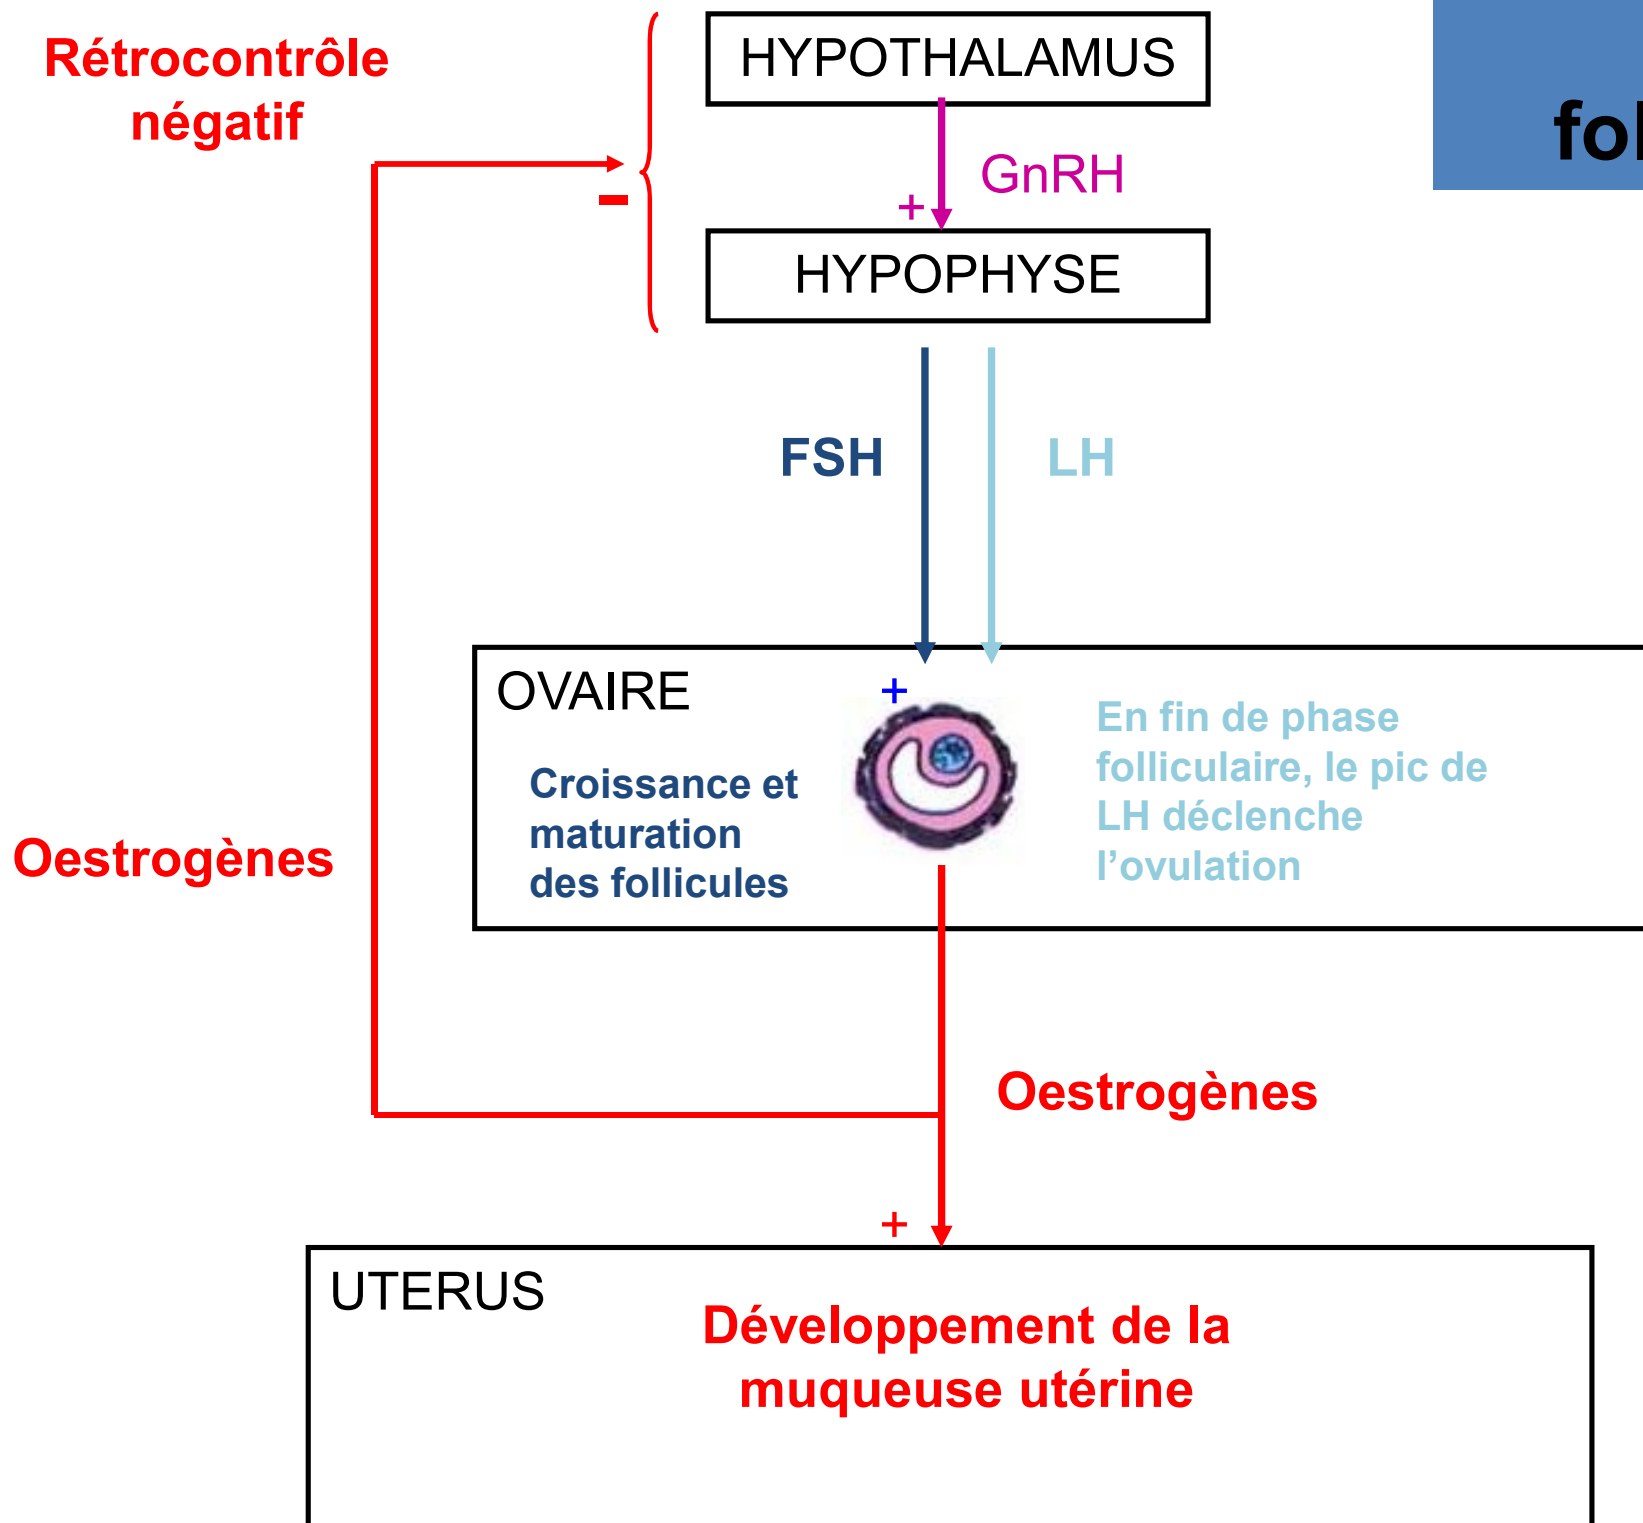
Rétrocontrôle négatif

HYPOTHALAMUS

fol

GnRH

+

−

HYPOPHYSE

FSH

LH

OVAIRE

+

Croissance et maturation des follicules

En fin de phase folliculaire, le pic de LH déclenche l’ovulation

Oestrogènes

Oestrogènes

+

UTERUS

Développement de la muqueuse utérine